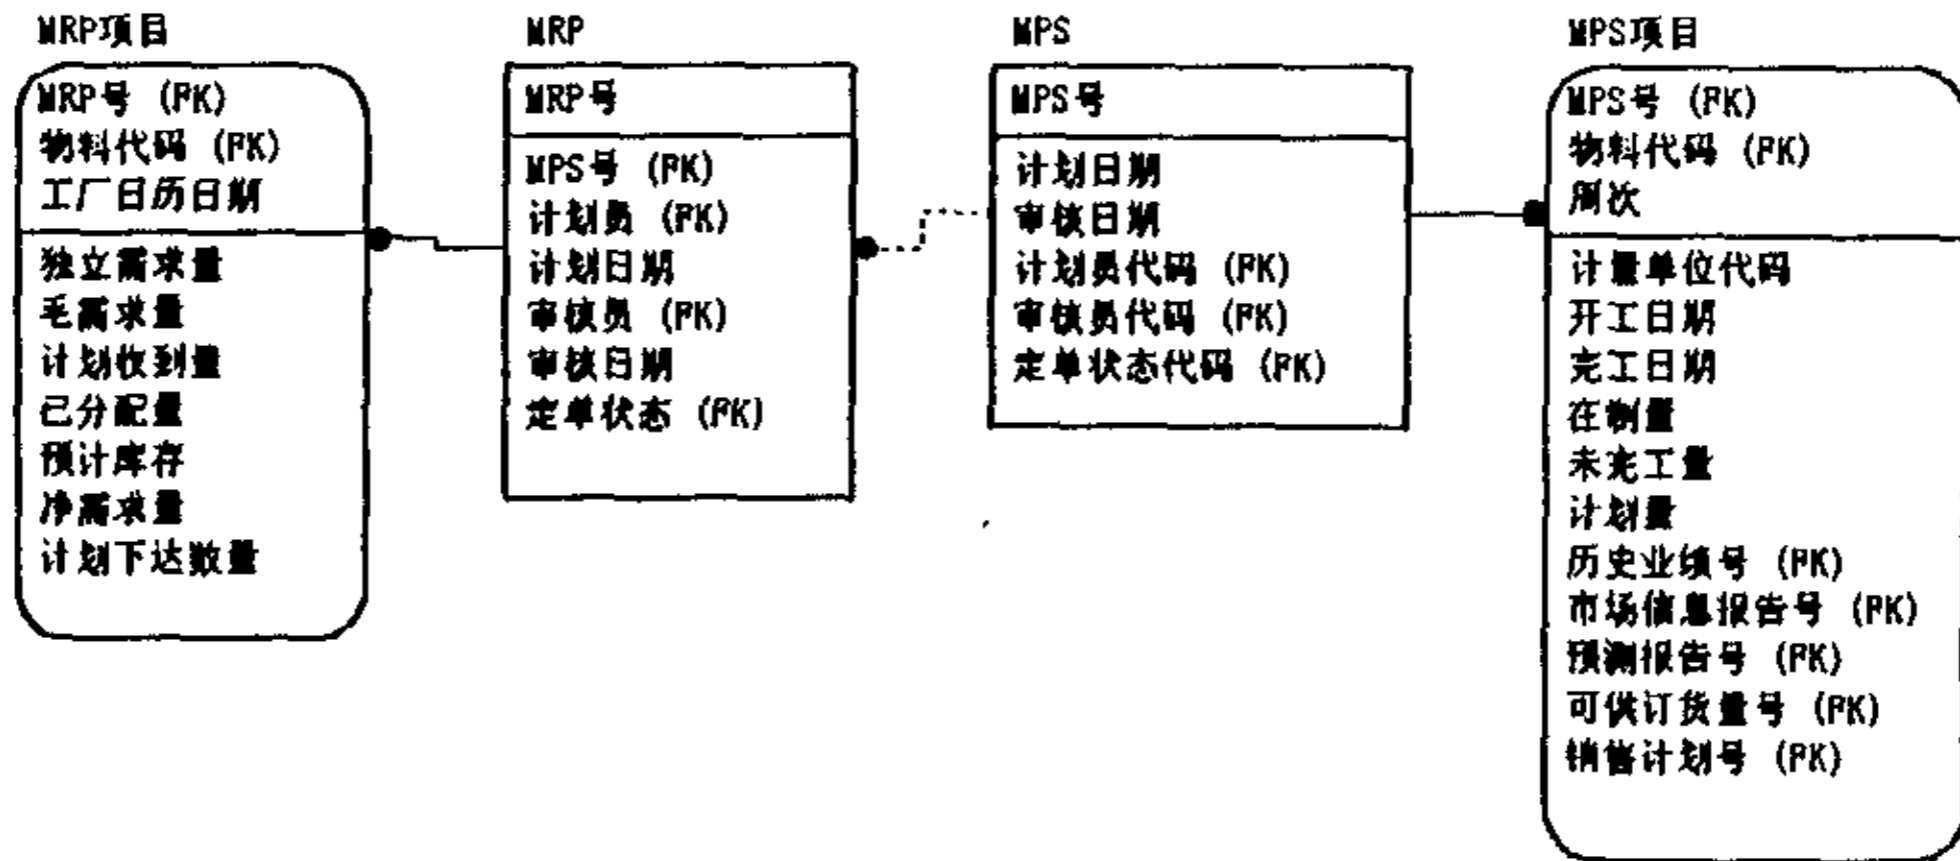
MRP项目

MRP号 (PK)
物料代码 (PK)
工厂日历日期

独立需求量
毛需求量
计划收到量
已分配量
预计库存
净需求量
计划下达数量

MRP

MRP号

MPS号 (PK)
计划员 (PK)
计划日期
审核员 (PK)
审核日期
定单状态 (PK)

MPS

MPS号

计划日期
审核日期
计划员代码 (PK)
审核员代码 (PK)
定单状态代码 (PK)

MPS项目

MPS号 (PK)
物料代码 (PK)
期次

计量单位代码
开工日期
完工日期
在制量
未完工量
计划量
历史业绩号 (PK)
市场信息报告号 (PK)
预测报告号 (PK)
可供订货量号 (PK)
销售计划号 (PK)